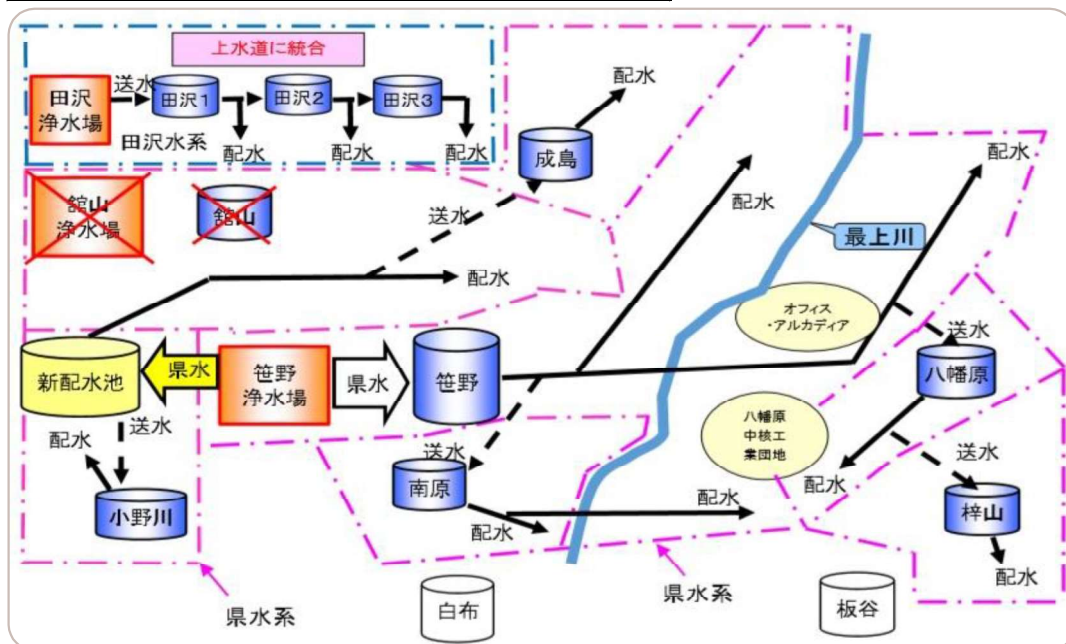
上水道に統合

田沢浄水場

送水

田沢1

田沢2

田沢3

田沢水系

配水

配水

配水

配水

成島

館山浄水場

館山

送水

配水

配水

配水

最上川

オフィス・アルカディア

送水

新配水池

県水

笹野浄水場

県水

笹野

八幡原

八幡原中核工業団地

送水

送水

配水

配水

送水

小野川

南原

配水

配水

梓山

配水

県水系

白布

県水系

板谷